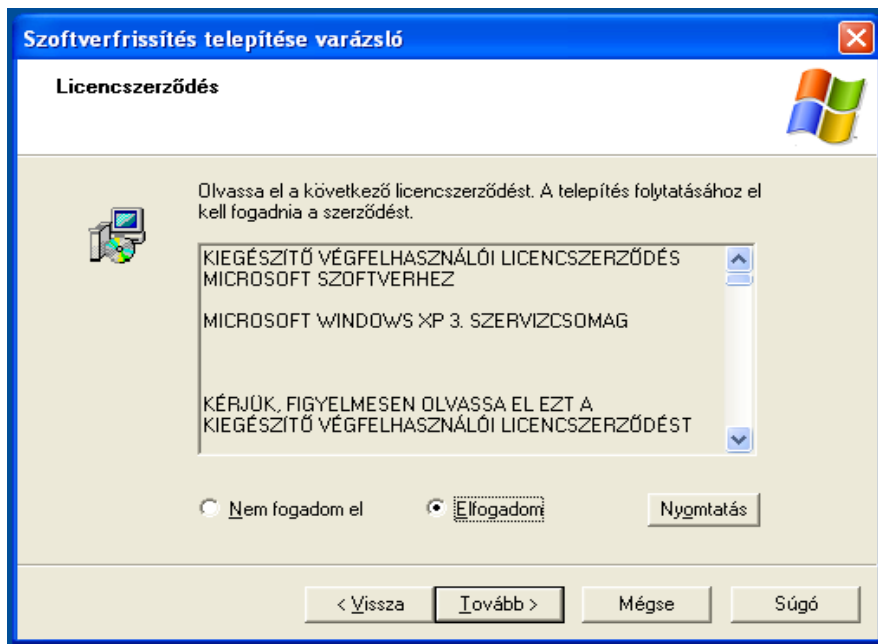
Szoftverfrissítés telepítése varázsló

Licencszerződés

Olvassa el a következő licencszerződést. A telepítés folytatásához el kell fogadnia a szerződést.

KIEGÉSZÍTŐ VÉGFELHASZNÁLÓI LICENCSZERZŐDÉS MICROSOFT SZOFTVERHEZ

MICROSOFT WINDOWS XP 3. SZERVIZCSOMAG

KÉRJÜK, FIGYELMESEN OLVASSA EL EZT A KIEGÉSZÍTŐ VÉGFELHASZNÁLÓI LICENCSZERZŐDÉST

Nem fogadom el

Elfogadom

Nyomtatás

< Vissza

Tovább >

Mégse

Súgó